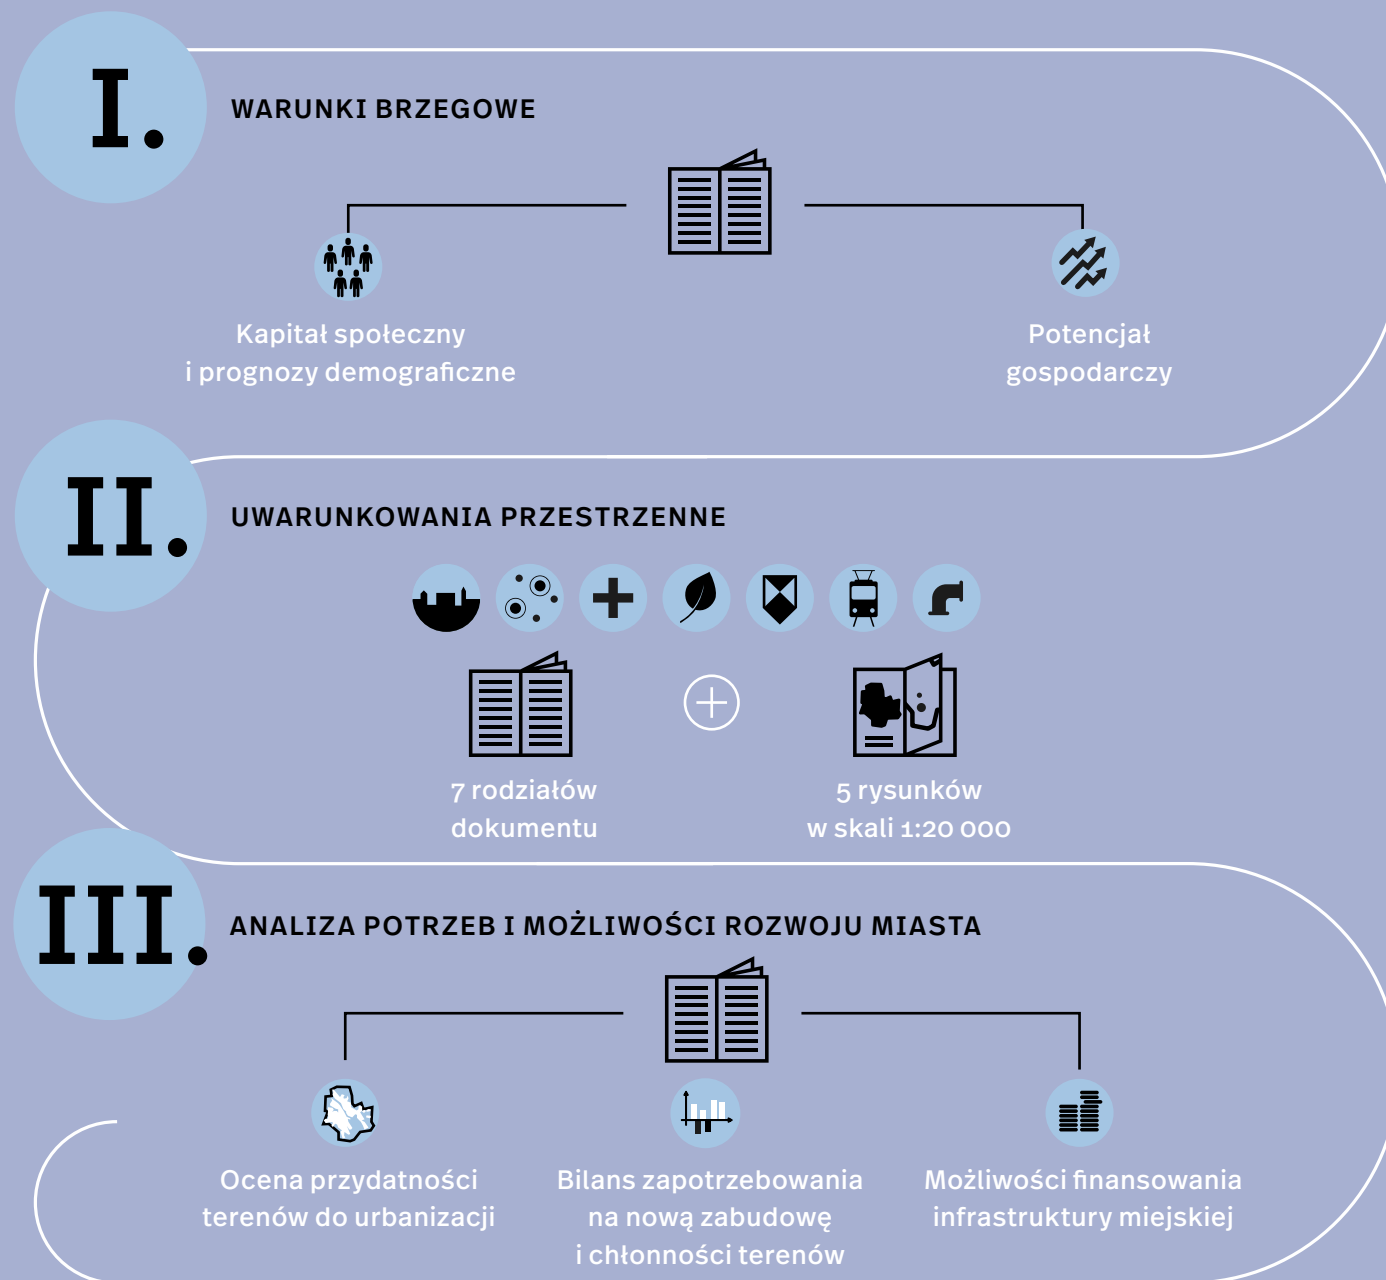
I.

WARUNKI BRZEGOWE

Kapitał społeczny i prognozy demograficzne

Potencjał gospodarczy

II.

UWARUNKOWANIA PRZESTRZENNE

7 rozdziałów dokumentu

5 rysunków w skali 1:20 000

III.

ANALIZA POTRZEB I MOŻLIWOŚCI ROZWOJU MIASTA

Ocena przydatności terenów do urbanizacji

Bilans zapotrzebowania na nową zabudowę i chłonności terenów

Możliwości finansowania infrastruktury miejskiej